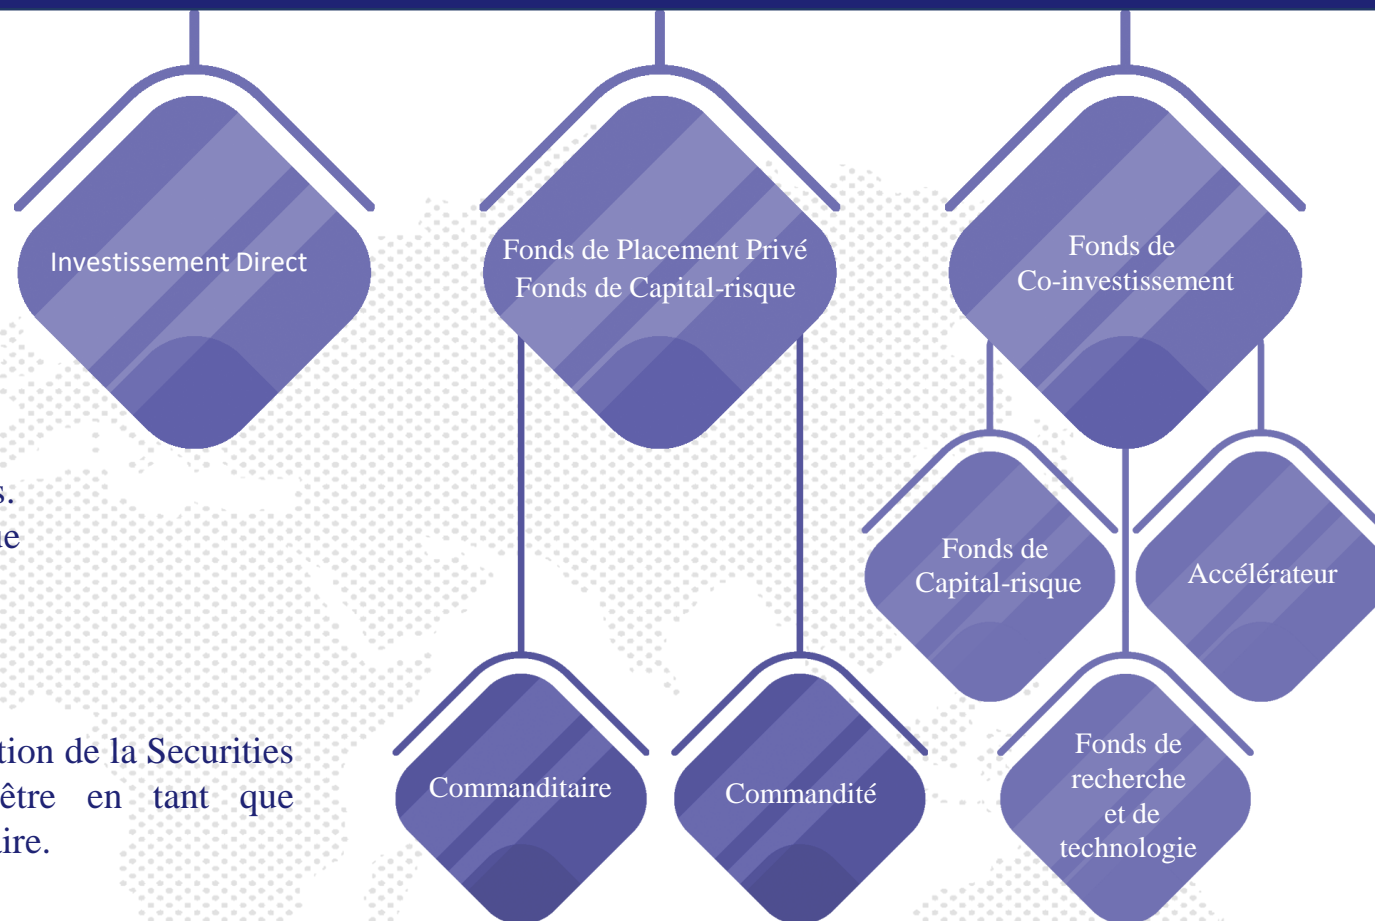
Investissement Direct

Fonds de Placement Privé
Fonds de Capital-risque

Fonds de
Co-investissement

s.
ne

Fonds de
Capital-risque

Accélérateur

tion de la Securities
être en tant que
ire.

Commanditaire

Commandité

Fonds de
recherche
et de
technologie